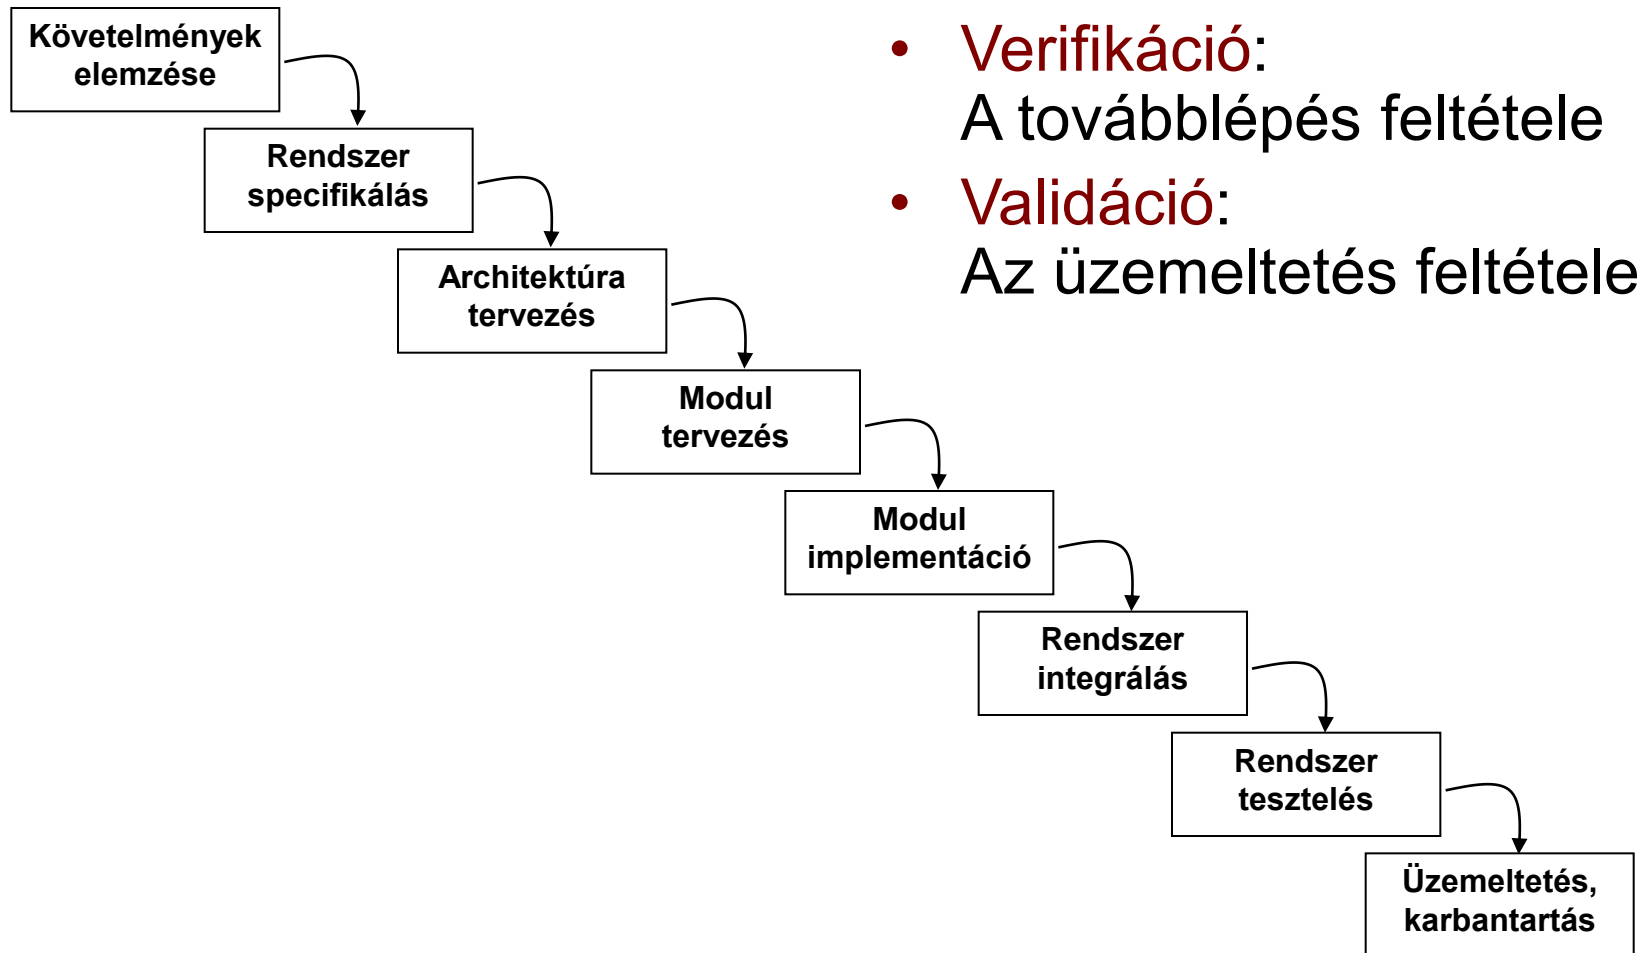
Követelmények elemzése

Rendszer specifikálás

Architektúra tervezés

Modul tervezés

Modul implementáció

Rendszer integrálás

Rendszer tesztelés

Üzemeltetés, karbantartás

• Verifikáció:
A továbblépés feltétele

• Validáció:
Az üzemeltetés feltétele